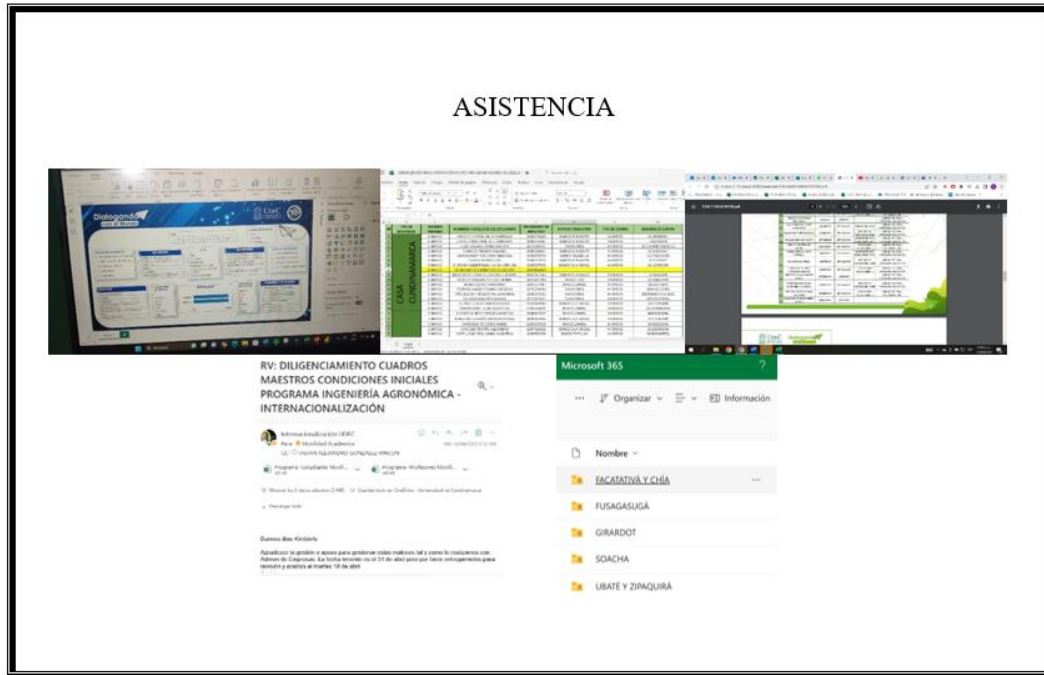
ASISTENCIA

Dialogando

CASA CUNDINAMARCA

RV: DILIGENCIAMIENTO CUADROS MAESTROS CONDICIONES INICIALES PROGRAMA INGENIERÍA AGRONÓMICA - INTERNACIONALIZACIÓN

Internacionalización UDEC

Para: Movilidad Académica

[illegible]

Buenos días Kimberly

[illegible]

Microsoft 365

?

··· Organizar Información

Nombre

FACATATIVÁ Y CHÍA ···

FUSAGASUGÁ

GIRARDOT

SOACHA

UBATÉ Y ZIPAQUIRÁ